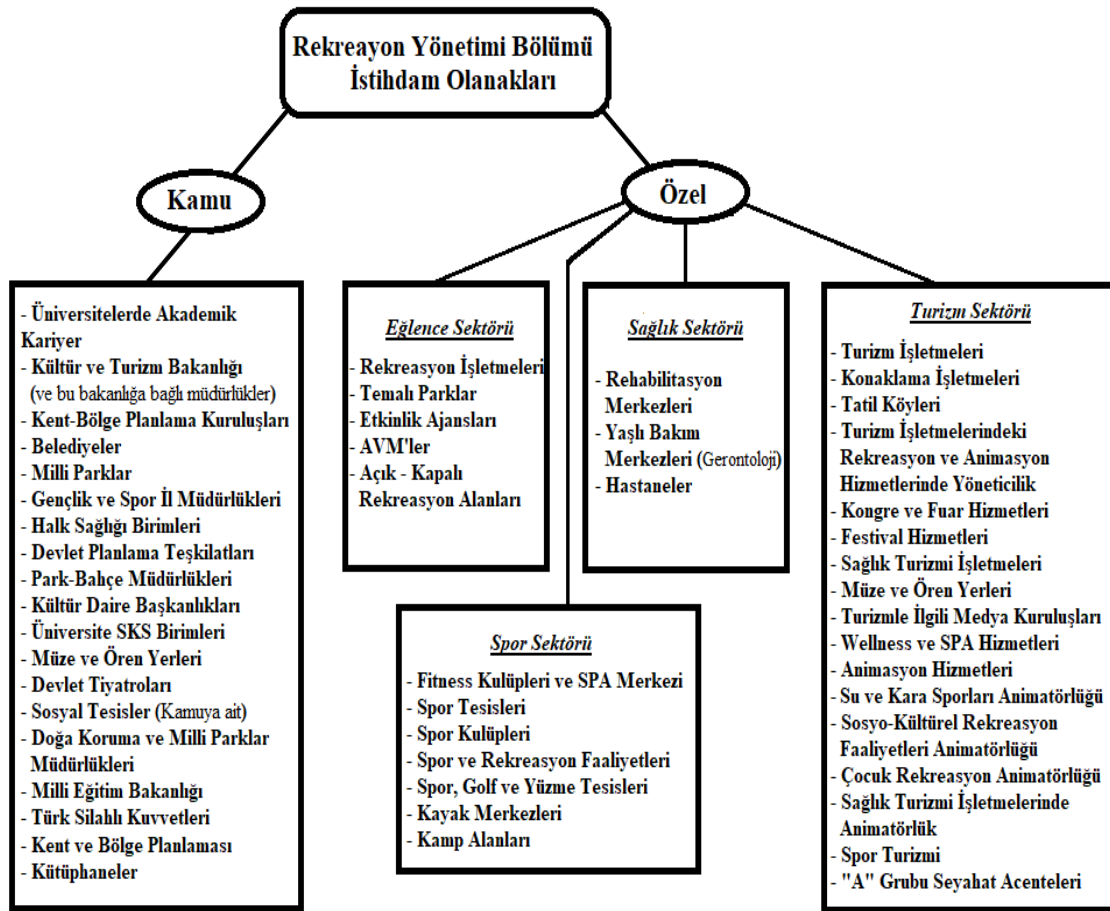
Rekreayon Yönetimi Bölümü İstihdam Olanakları

Kamu

Özel

- Üniversitelerde Akademik Kariyer
- Kültür ve Turizm Bakanlığı (ve bu bakanlığa bağlı müdürlükler)
- Kent-Bölge Planlama Kuruluşları
- Belediyeler
- Milli Parklar
- Gençlik ve Spor İl Müdürlükleri
- Halk Sağlığı Birimleri
- Devlet Planlama Teşkilatları
- Park-Bahçe Müdürlükleri
- Kültür Daire Başkanlıkları
- Üniversite SKS Birimleri
- Müze ve Ören Yerleri
- Devlet Tiyatroları
- Sosyal Tesisler (Kamuya ait)
- Doğa Koruma ve Milli Parklar Müdürlükleri
- Milli Eğitim Bakanlığı
- Türk Silahlı Kuvvetleri
- Kent ve Bölge Planlaması
- Kütüphaneler

Eğlence Sektörü
- Rekreasyon İşletmeleri
- Temalı Parklar
- Etkinlik Ajansları
- AVM'ler
- Açık - Kapalı Rekreasyon Alanları

Sağlık Sektörü
- Rehabilitasyon Merkezleri
- Yaşlı Bakım Merkezleri (Gerontoloji)
- Hastaneler

Turizm Sektörü
- Turizm İşletmeleri
- Konaklama İşletmeleri
- Tatil Köyleri
- Turizm İşletmelerindeki Rekreasyon ve Animasyon Hizmetlerinde Yöneticilik
- Kongre ve Fuar Hizmetleri
- Festival Hizmetleri
- Sağlık Turizmi İşletmeleri
- Müze ve Ören Yerleri
- Turizmle İlgili Medya Kuruluşları
- Wellness ve SPA Hizmetleri
- Animasyon Hizmetleri
- Su ve Kara Sporları Animatörlüğü
- Sosyo-Kültürel Rekreasyon Faaliyetleri Animatörlüğü
- Çocuk Rekreasyon Animatörlüğü
- Sağlık Turizmi İşletmelerinde Animatörlük
- Spor Turizmi
- "A" Grubu Seyahat Acenteleri

Spor Sektörü
- Fitness Kulüpleri ve SPA Merkezi
- Spor Tesisleri
- Spor Kulüpleri
- Spor ve Rekreasyon Faaliyetleri
- Spor, Golf ve Yüzme Tesisleri
- Kayak Merkezleri
- Kamp Alanları